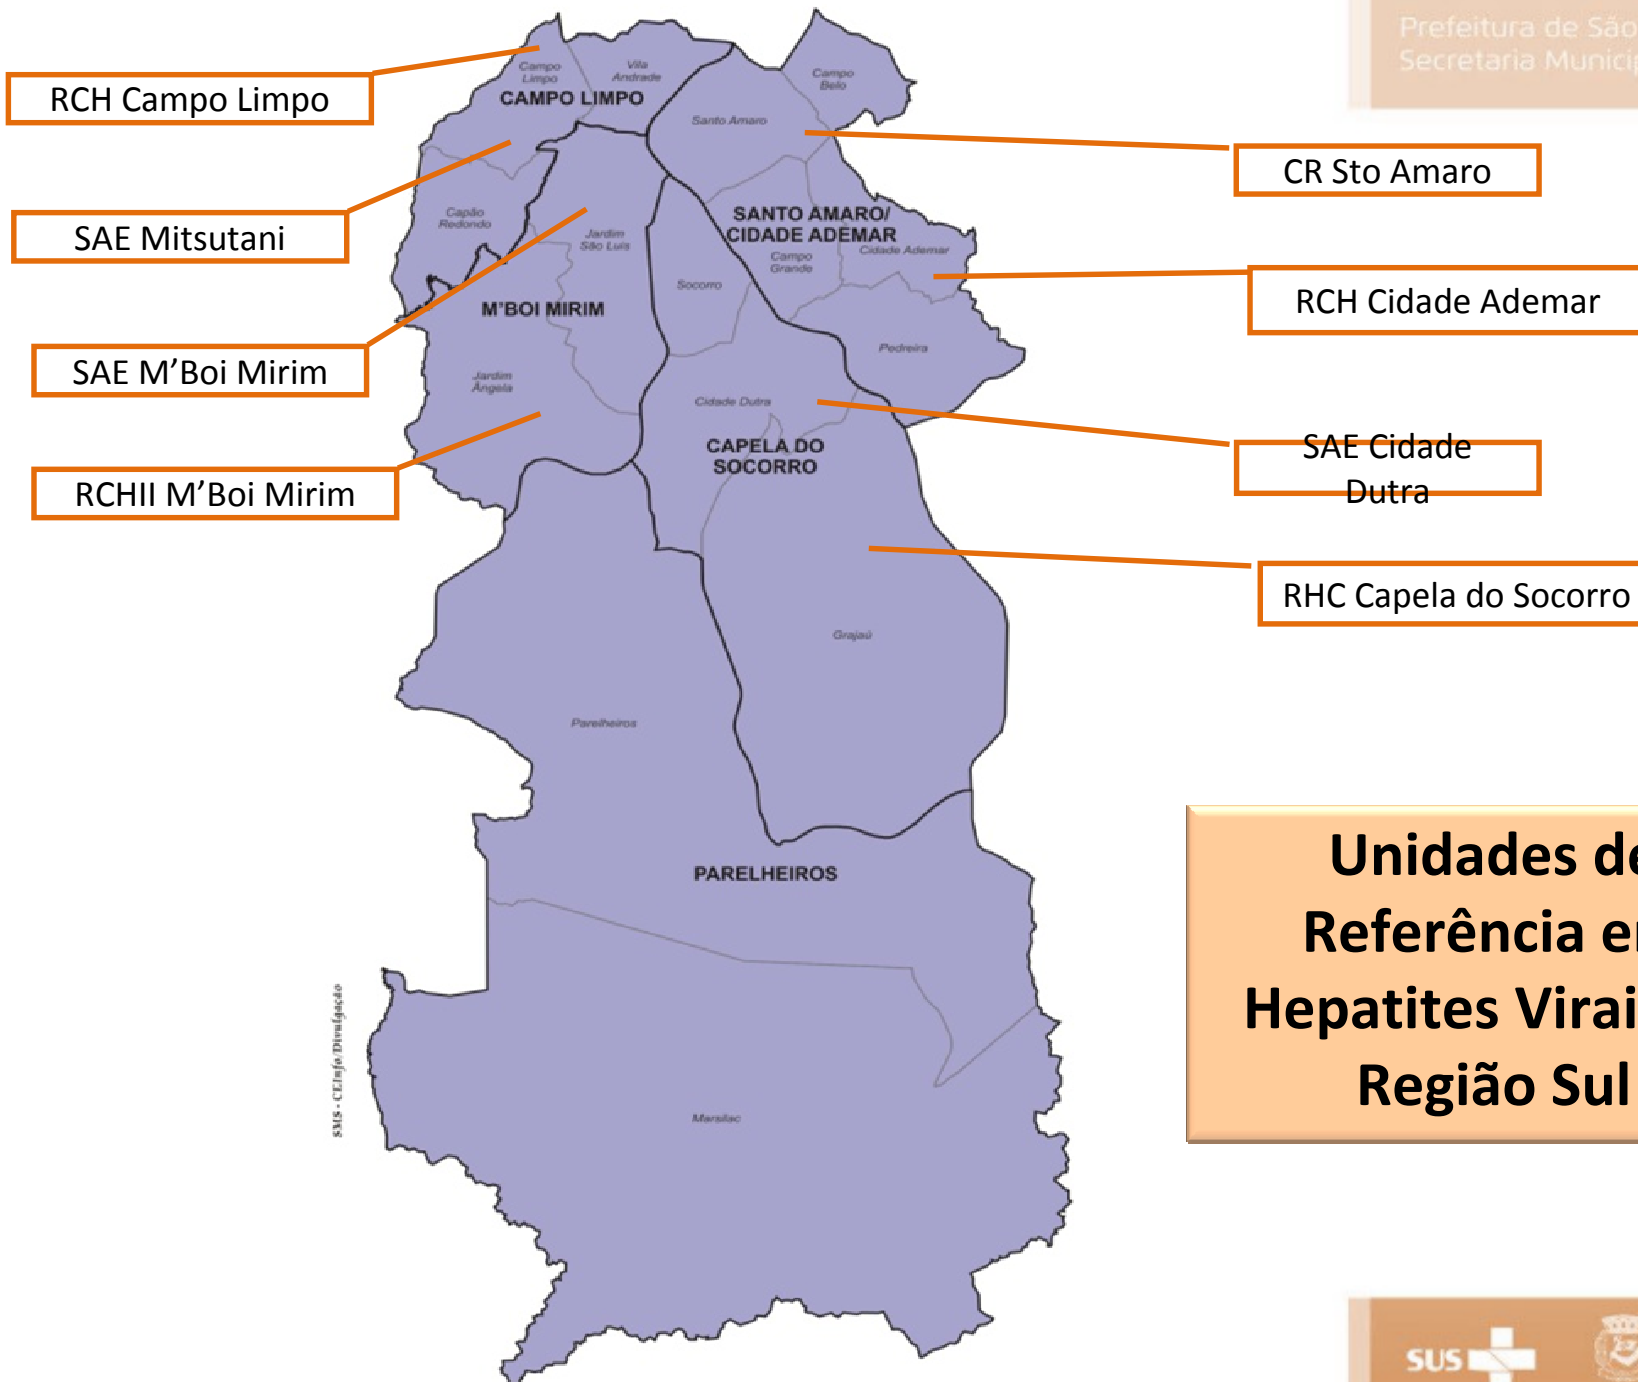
Prefeitura de São
Secretaria Municip

RCH Campo Limpo

Campo Limpo
Vila Andrade
CAMPO LIMPO

Campo Belo
Santo Amaro

CR Sto Amaro

SAE Mitsutani

Capão Redondo
Jardim São Luís

SANTO AMARO/ CIDADE ADEMAR
Campo Grande
Cidade Ademar
Socorro

RCH Cidade Ademar

M'BOI MIRIM

SAE M'Boi Mirim

Pedreira
Jardim Ângela
Cidade Dutra

CAPELA DO SOCORRO

SAE Cidade Dutra

RCHII M'Boi Mirim

RHC Capela do Socorro

Grajaú

Parelheiros

PARELHEIROS

Unidades de Referência em Hepatites Virais Região Sul

SMS - CEInfo/Divulgação

Marsilac

SUS